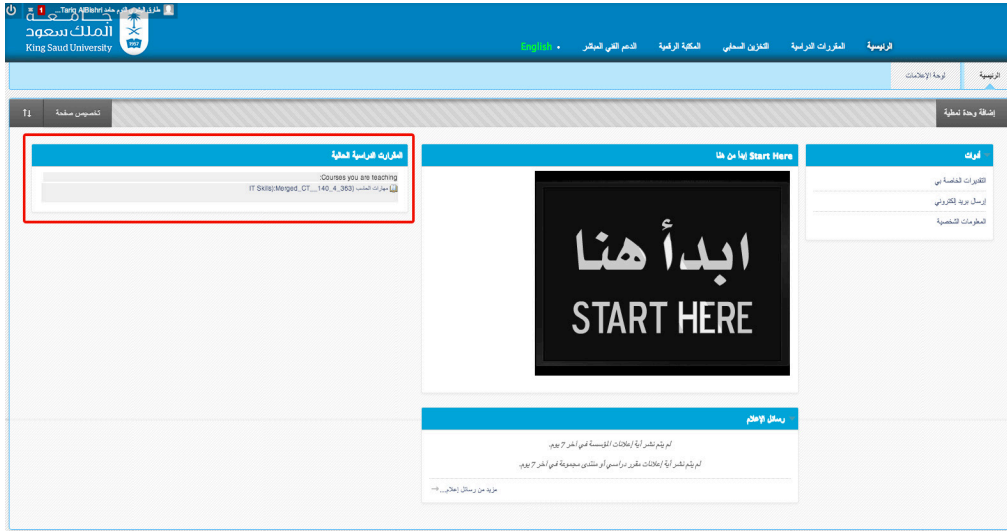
طارق الطالب الرشيد عابد Tariq AlBishri 1

جامعة
الملك سعود
King Saud University
1957

الرئيسية المقررات الدراسية التخزين السحابي المكتبة الرقمية الدعم الفني المباشر English

الرئيسية لوحة الإعلانات

إضافة وحدة نمطية

تخصيص صفحة

أدوات

التقديرات الخاصة بي

إرسال بريد إلكتروني

المعلومات الشخصية

Start Here إبدأ من هنا

ابدأ هنا
START HERE

المقررات الدراسية الحالية

Courses you are teaching:

IT Skills(Merged_CT__140_4_353) مهارات الحاسب

رسائل الإعلام

لم يتم نشر أية إعلانات للمؤسسة في آخر 7 يوم.

لم يتم نشر أية إعلانات مقرر دراسي أو منتدى مجموعة في آخر 7 يوم.

مزيد من رسائل إعلام...